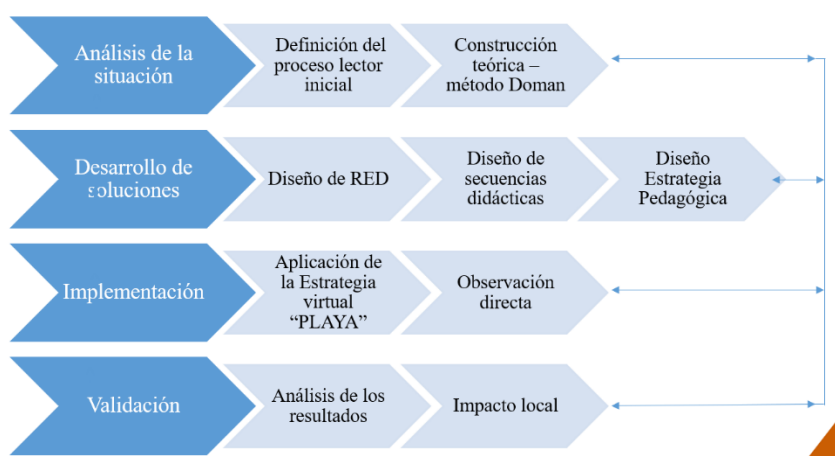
Análisis de la situación

Definición del proceso lector inicial

Construcción teórica – método Doman

Desarrollo de soluciones

Diseño de RED

Diseño de secuencias didácticas

Diseño Estrategia Pedagógica

Implementación

Aplicación de la Estrategia virtual "PLAYA"

Observación directa

Validación

Análisis de los resultados

Impacto local